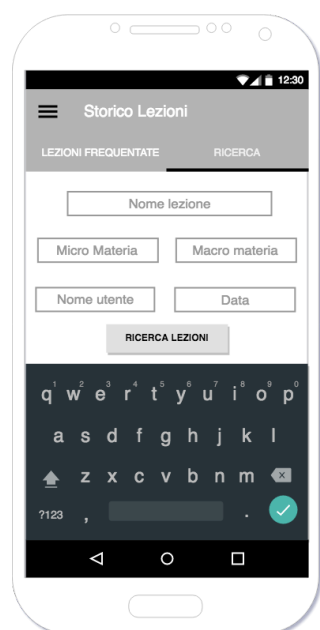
12:30

Storico Lezioni

LEZIONI FREQUENTATE

RICERCA

Nome lezione

Micro Materia

Macro materia

Nome utente

Data

RICERCA LEZIONI

q 1 w 2 e 3 r 4 t 5 y 6 u 7 i 8 o 9 p 0

a s d f g h j k l

z x c v b n m

?123 ,

.